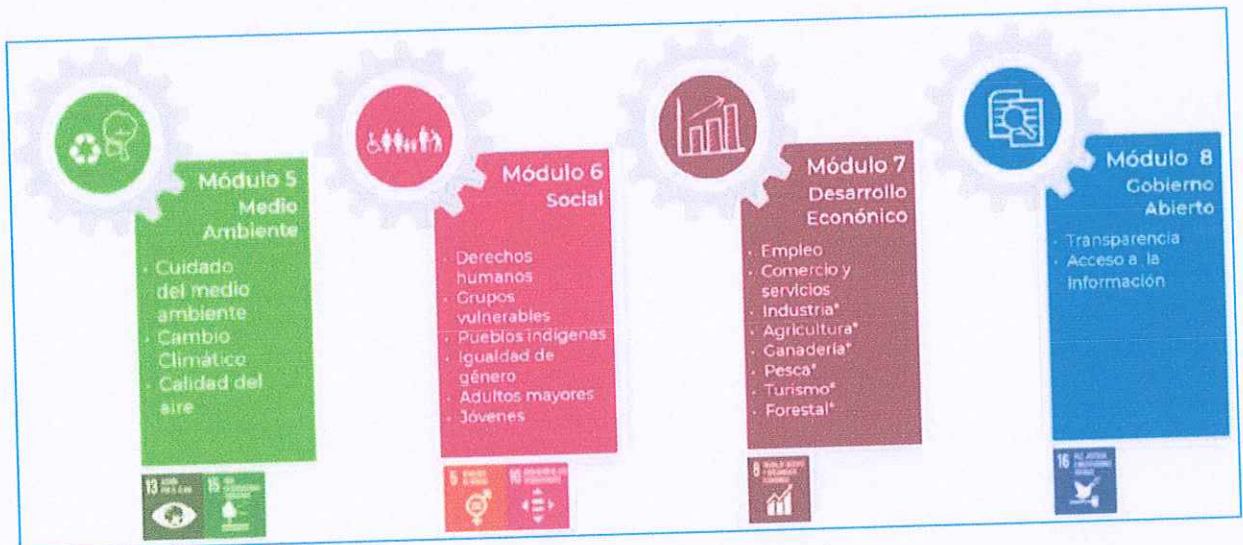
Módulo 5
Medio Ambiente

- Cuidado del medio ambiente
- Cambio Climático
- Calidad del aire

13 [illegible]
15 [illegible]

Módulo 6
Social

- Derechos humanos
- Grupos vulnerables
- Pueblos indígenas
- Igualdad de género
- Adultos mayores
- Jóvenes

5 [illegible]
10 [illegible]

Módulo 7
Desarrollo Económico

- Empleo
- Comercio y servicios
- Industria*
- Agricultura*
- Ganadería*
- Pesca*
- Turismo*
- Forestal*

8 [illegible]

Módulo 8
Gobierno Abierto

- Transparencia
- Acceso a la información

16 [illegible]